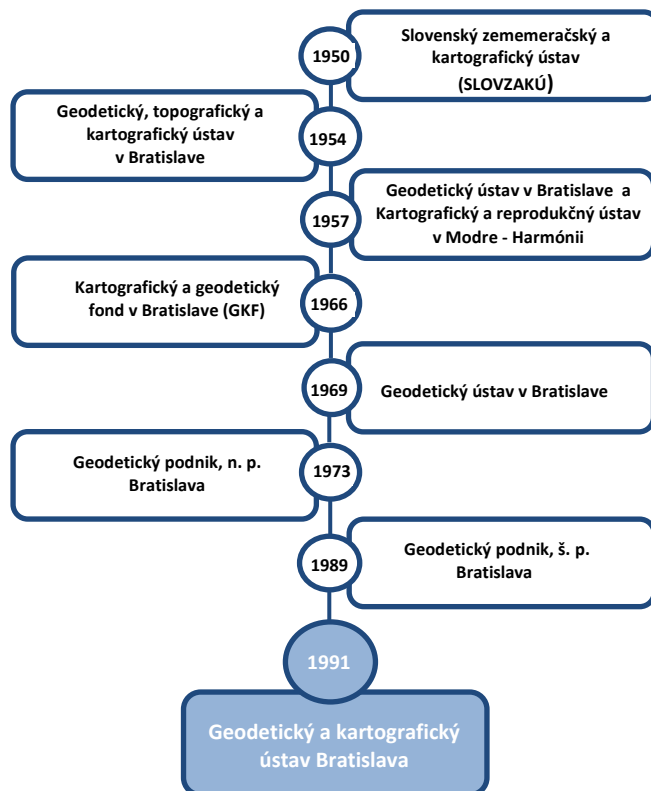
1950
Slovenský zememeračský a kartografický ústav (SLOVZAKÚ)

Geodetický, topografický a kartografický ústav v Bratislave
1954

1957
Geodetický ústav v Bratislave a Kartografický a reprodukčný ústav v Modre - Harmónii

Kartografický a geodetický fond v Bratislave (GKF)
1966

1969
Geodetický ústav v Bratislave

Geodetický podnik, n. p. Bratislava
1973

1989
Geodetický podnik, š. p. Bratislava

1991
Geodetický a kartografický ústav Bratislava